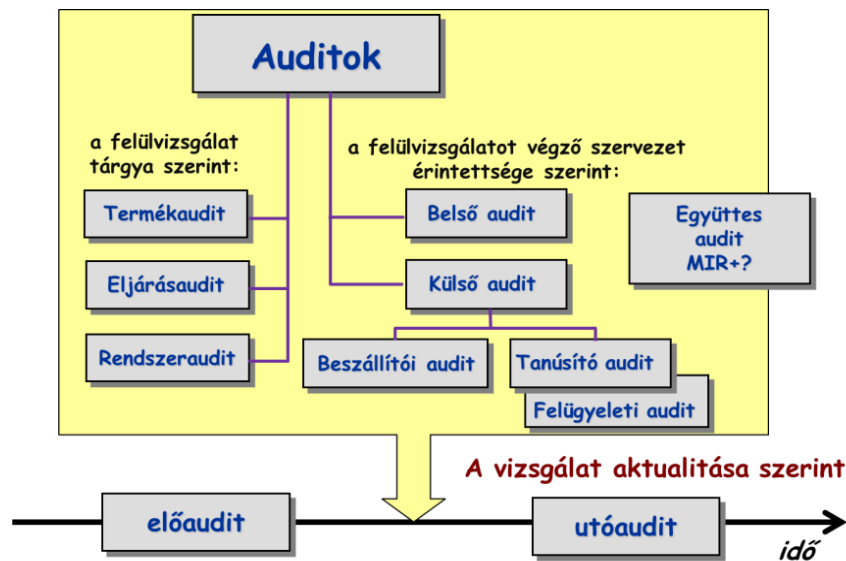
Auditok

a felülvizsgálat tárgya szerint:

Termékaudit

Eljárásaudit

Rendszeraudit

a felülvizsgálatot végző szervezet érintettsége szerint:

Belső audit

Külső audit

Beszállítói audit

Tanúsító audit

Felügyeleti audit

Együttes audit MIR+?

A vizsgálat aktualitása szerint

előaudit

utóaudit

idő